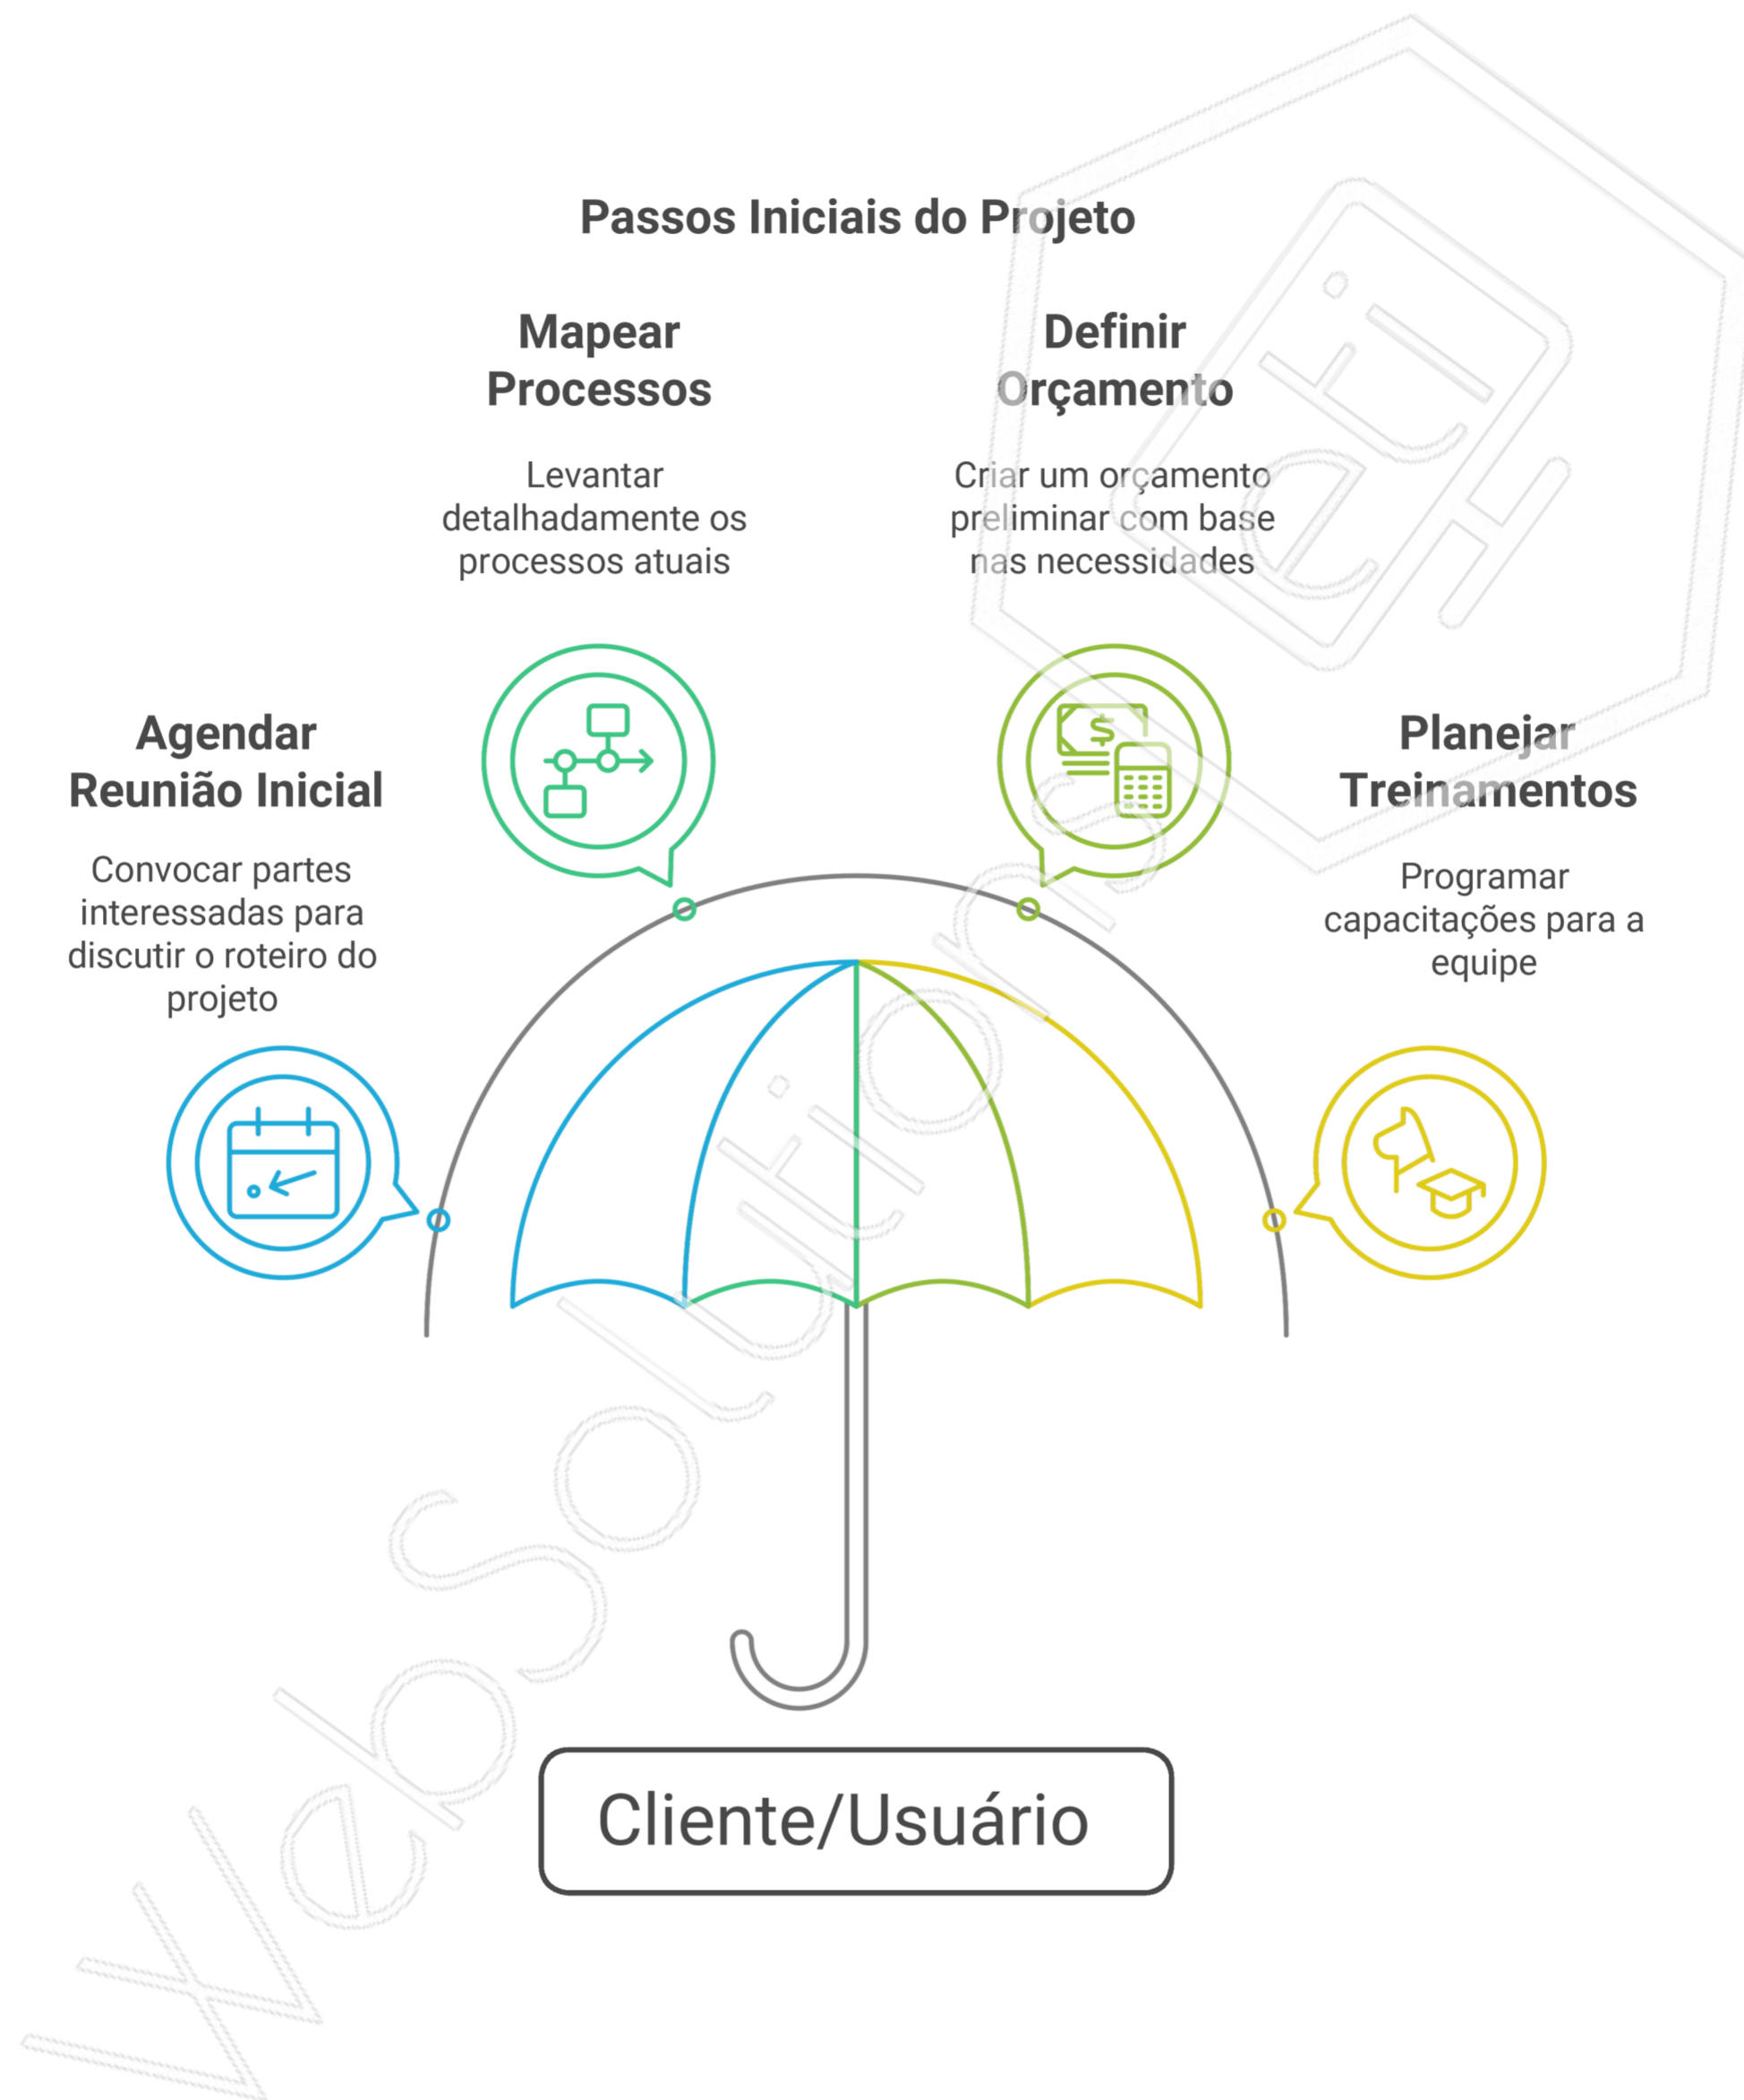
Passos Iniciais do Projeto

Mapear Processos

Levantar detalhadamente os processos atuais

Definir Orçamento

Criar um orçamento preliminar com base nas necessidades

Agendar Reunião Inicial

Convocar partes interessadas para discutir o roteiro do projeto

Planejar Treinamentos

Programar capacitações para a equipe

$

Cliente/Usuário

WebSolution